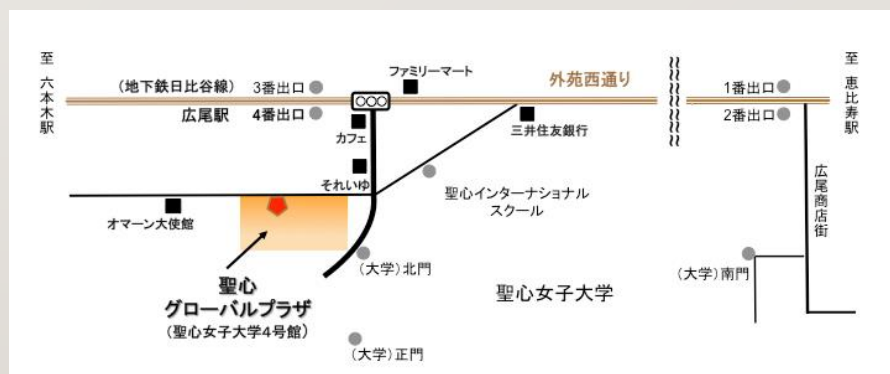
至
六本木駅

（地下鉄日比谷線）
広尾駅
3番出口
4番出口
ファミリーマート
外苑西通り
カフェ
それいゆ
三井住友銀行
聖心インターナショナルスクール
オマーン大使館
聖心
グローバルプラザ
（聖心女子大学4号館）
（大学）北門
（大学）正門
聖心女子大学
1番出口
2番出口
（大学）南門
広尾商店街
至
恵比寿駅